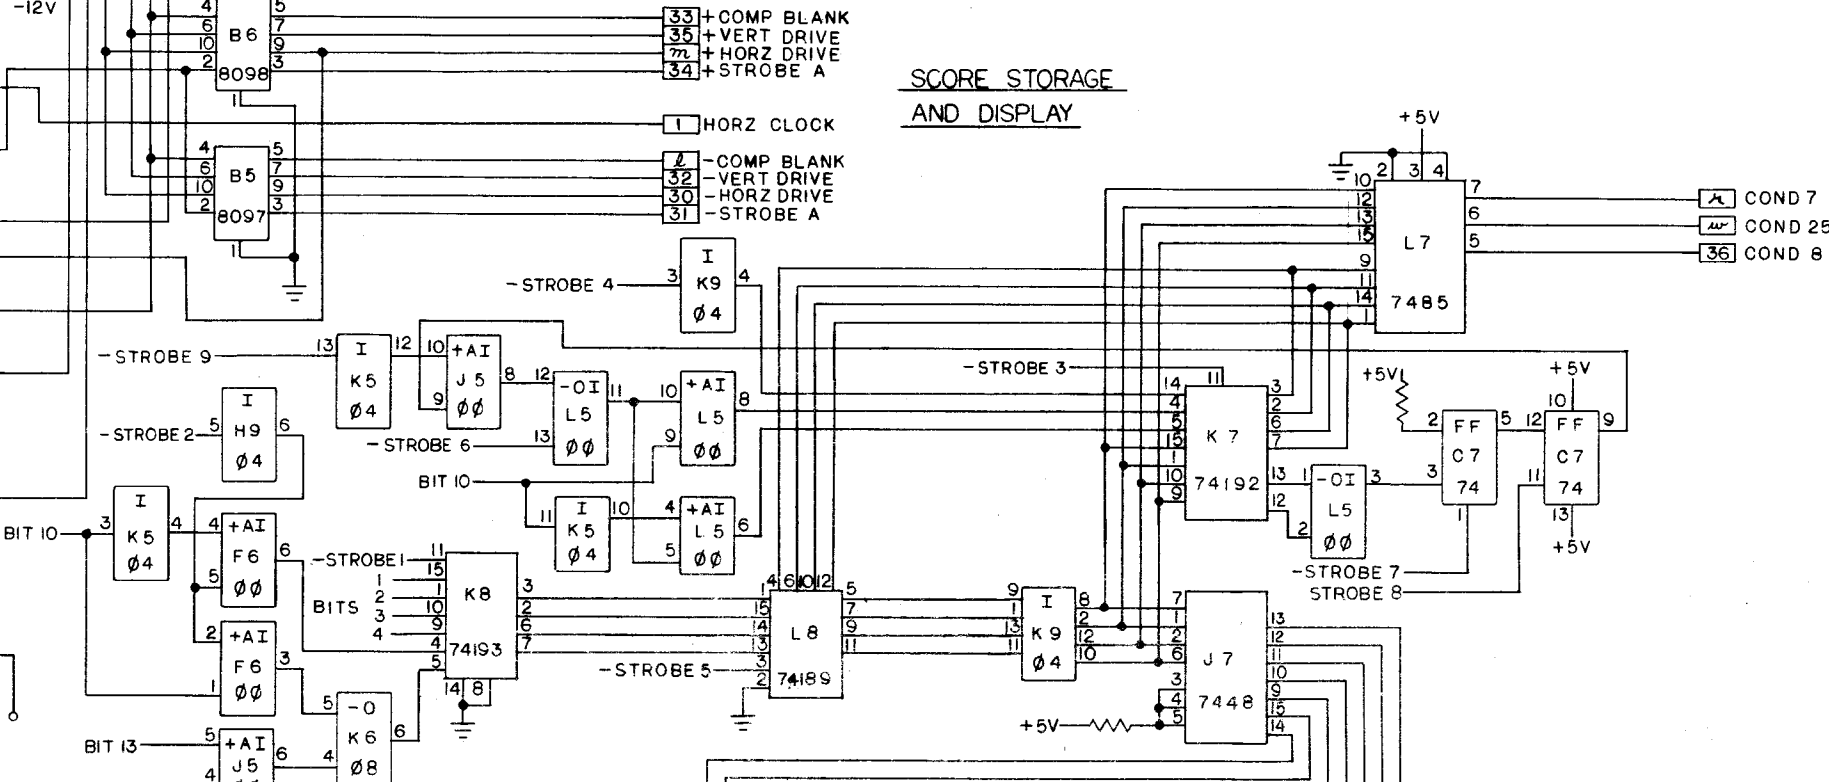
-12V

4 6 10 2 B6 8098 1 5 7 9 3

33 +COMP BLANK
35 +VERT DRIVE
m +HORZ DRIVE
34 +STROBE A

SCORE STORAGE AND DISPLAY

1 HORZ CLOCK

4 6 10 2 B5 8097 1 5 7 9 3

ℓ -COMP BLANK
32 -VERT DRIVE
30 -HORZ DRIVE
31 -STROBE A

+5V

10 2 3 4 12 13 15 9 11 14 1 L7 7485 7 6 5

n COND 7
w COND 25
36 COND 8

-STROBE 4 3 I K9 Ø4 4

-STROBE 9 13 I K5 Ø4 12 10 +AI J5 ØØ 9 8 12 -OI L5 ØØ 11 13 10 +AI L5 ØØ 9 8

-STROBE 6

-STROBE 3

14 11 4 5 15 1 10 9 K7 74192 3 2 6 7 13 12

+5V 2 FF C7 74 5 3 1

12 FF C7 74 9 10 11 13 +5V +5V

1 -OI L5 ØØ 3 2

-STROBE 2 5 I H9 Ø4 6

BIT 10

11 I K5 Ø4 10 4 +AI L5 ØØ 5 6

BIT 10 3 I K5 Ø4 4

4 +AI F6 ØØ 5 6

-STROBE1 11 15
BITS 1 2 3 4 10 9 4 5 K8 74193 14 8 3 2 6 7

2 +AI F6 ØØ 1 3

1 4 6 10 12 15 14 13 3 2 L8 74189 5 7 9 11

-STROBE 5

9 1 13 11 I K9 Ø4 8 2 12 10

7 1 2 6 3 4 5 J7 7448 13 12 11 10 9 15 14

-STROBE 7
STROBE 8

+5V

5 -O K6 Ø8 4 6

BIT 13 5 +AI J5 4 6